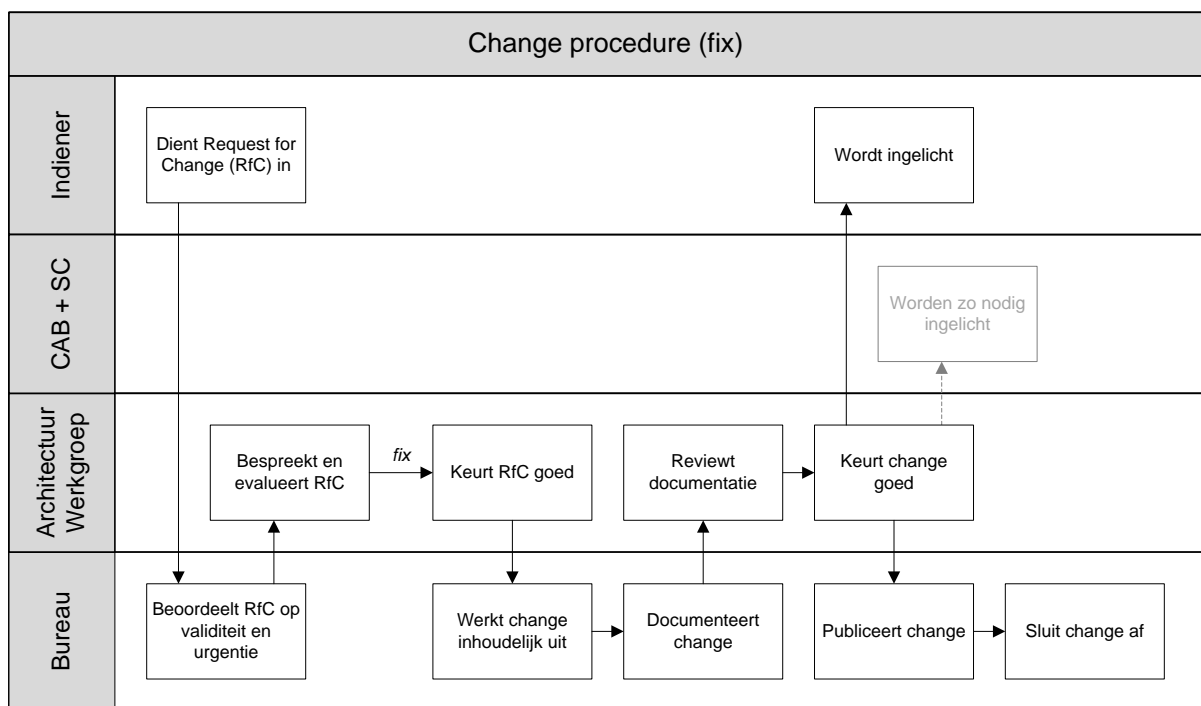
Change procedure (fix)

Indiener

Dient Request for Change (RfC) in

Wordt ingelicht

CAB + SC

Worden zo nodig ingelicht

Architectuur Werkgroep

Bespreekt en evalueert RfC

fix

Keurt RfC goed

Reviewt documentatie

Keurt change goed

Bureau

Beoordeelt RfC op validiteit en urgentie

Werkt change inhoudelijk uit

Documenteert change

Publiceert change

Sluit change af